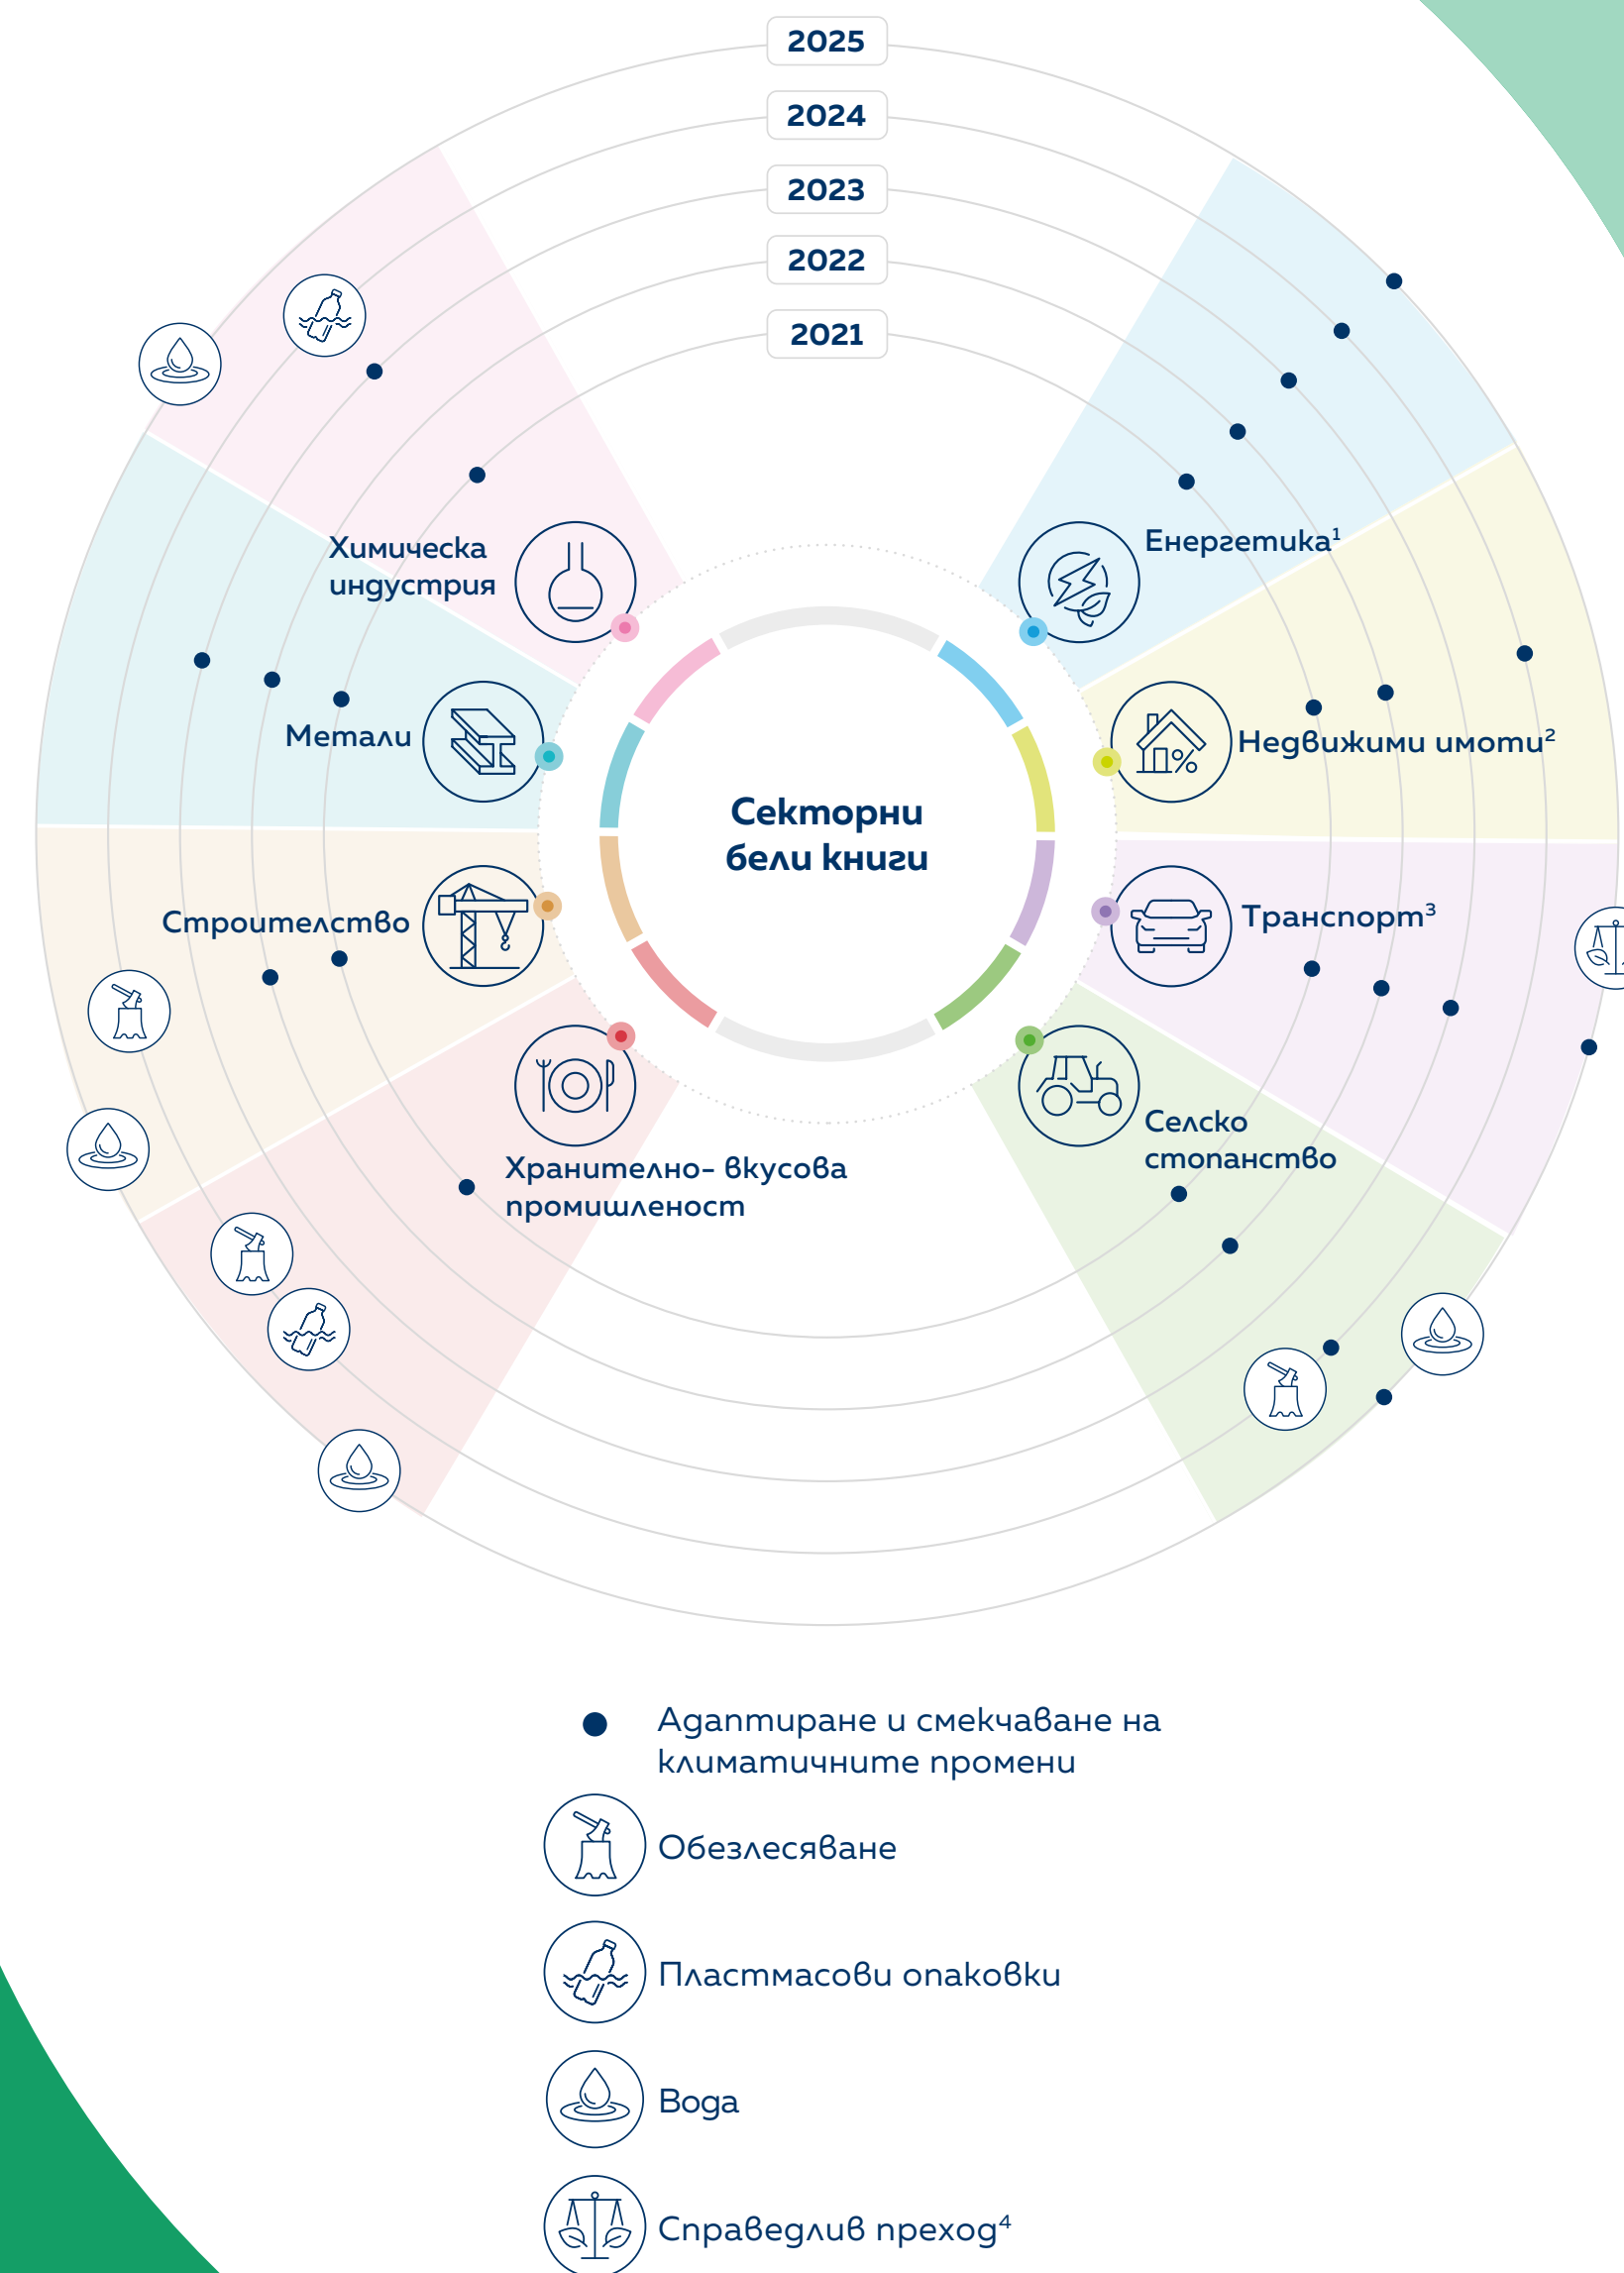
2025
2024
2023
2022
2021

Химическа индустрия

Енергетика$^1$

Метали

Недвижими имоти$^2$

Секторни бели книги

Строителство

Транспорт$^3$

Хранително- вкусова промишленост

Селско стопанство

Адаптиране и смекчаване на климатичните промени

Обезлесяване

Пластмасови опаковки

Вода

Справедлив преход$^4$